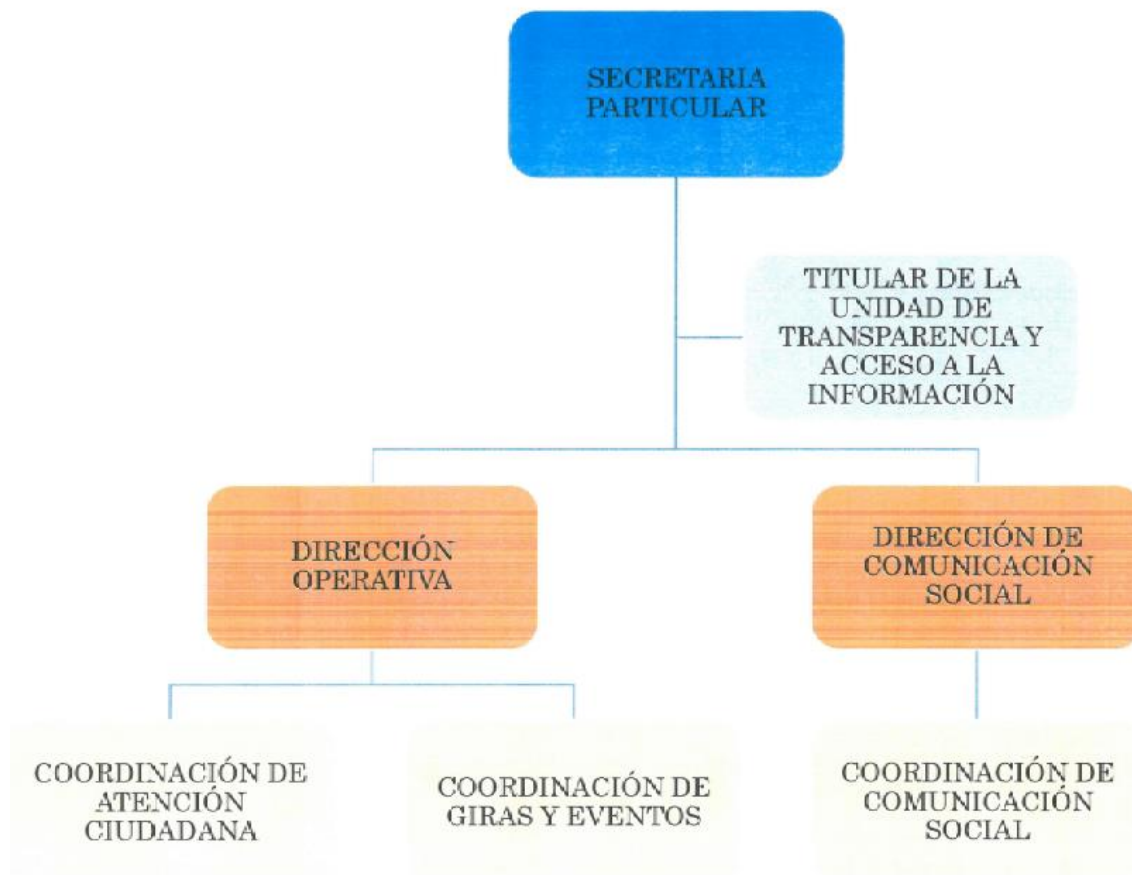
SECRETARIA PARTICULAR

TITULAR DE LA UNIDAD DE TRANSPARENCIA Y ACCESO A LA INFORMACIÓN

DIRECCIÓN OPERATIVA

DIRECCIÓN DE COMUNICACIÓN SOCIAL

COORDINACIÓN DE ATENCIÓN CIUDADANA

COORDINACIÓN DE GIRAS Y EVENTOS

COORDINACIÓN DE COMUNICACIÓN SOCIAL